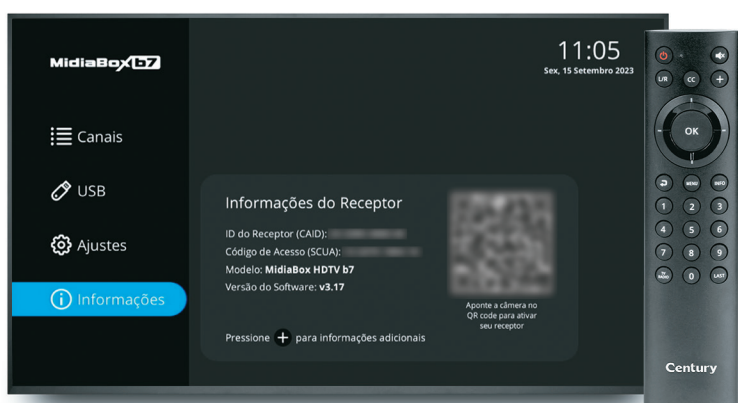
MidiaBox b7

11:05
Sex, 15 Setembro 2023

Canais

USB

Ajustes

Informações

Informações do Receptor

ID do Receptor (CAID): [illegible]
Código de Acesso (SCUA): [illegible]
Modelo: MidiaBox HDTV b7
Versão do Software: v3.17

Aponte a câmera no QR code para ativar seu receptor

Pressione + para informações adicionais

L/R CC +
OK
MENU INFO
1 2 3
4 5 6
7 8 9
0 LAST

Century